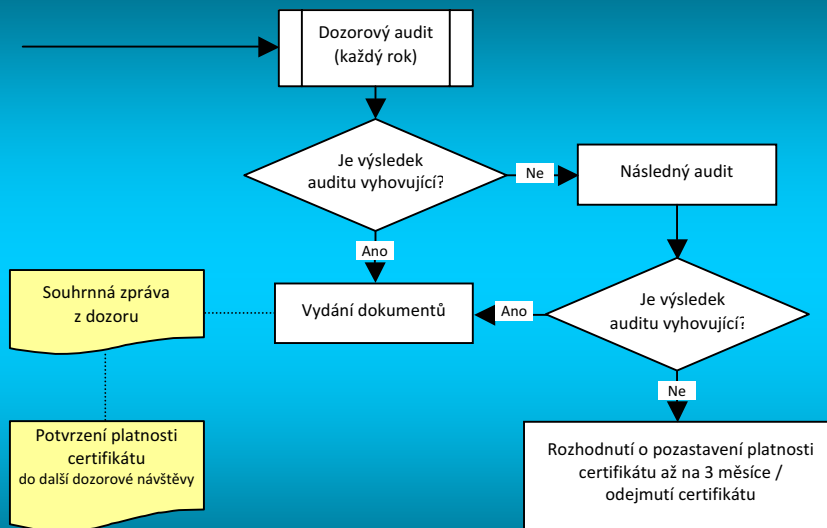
Dozorový audit
(každý rok)

Je výsledek
auditu vyhovující?

Ne

Následný audit

Ano

Souhrnná zpráva
z dozoru

Vydání dokumentů

Ano

Je výsledek
auditu vyhovující?

Ne

Potvrzení platnosti
certifikátu
do další dozorové návštěvy

Rozhodnutí o pozastavení platnosti
certifikátu až na 3 měsíce /
odejmutí certifikátu